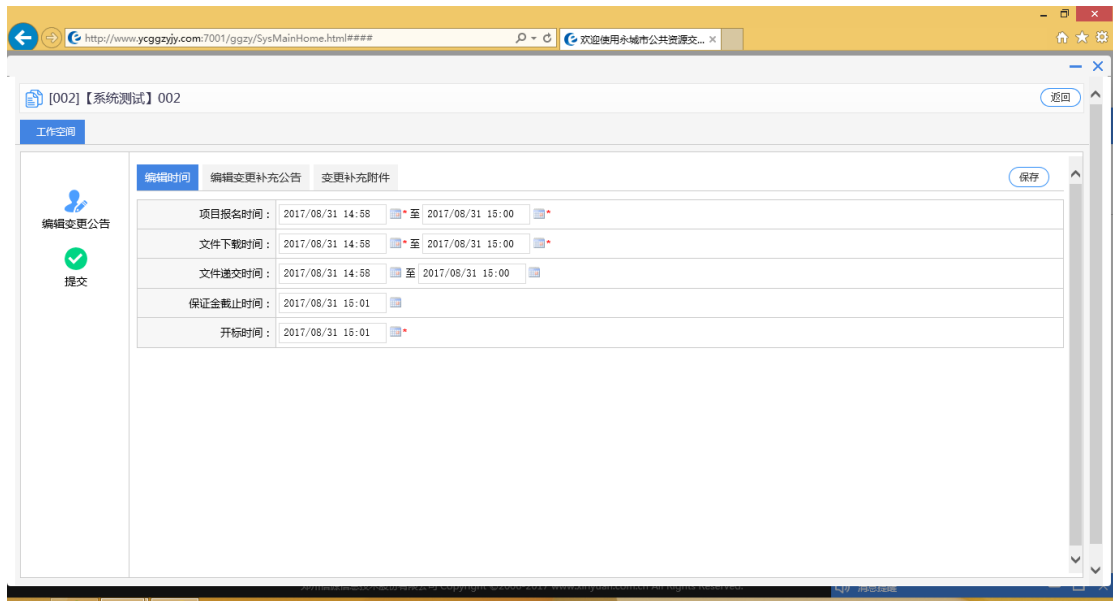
http://www.ycggzyjy.com:7001/ggzy/SysMainHome.html####

欢迎使用永城市公共资源交... ×

[002]【系统测试】002

返回

工作空间

编辑变更公告

提交

编辑时间 编辑变更补充公告 变更补充附件

保存

| 项目报名时间： | 2017/08/31 14:58 * 至 2017/08/31 15:00 * |
|---|---|
| 文件下载时间： | 2017/08/31 14:58 * 至 2017/08/31 15:00 * |
| 文件递交时间： | 2017/08/31 14:58 至 2017/08/31 15:00 |
| 保证金截止时间： | 2017/08/31 15:01 |
| 开标时间： | 2017/08/31 15:01 * |

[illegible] Copyright ©2006-2017 www.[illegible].com.cn All rights Reserved.

消息提醒